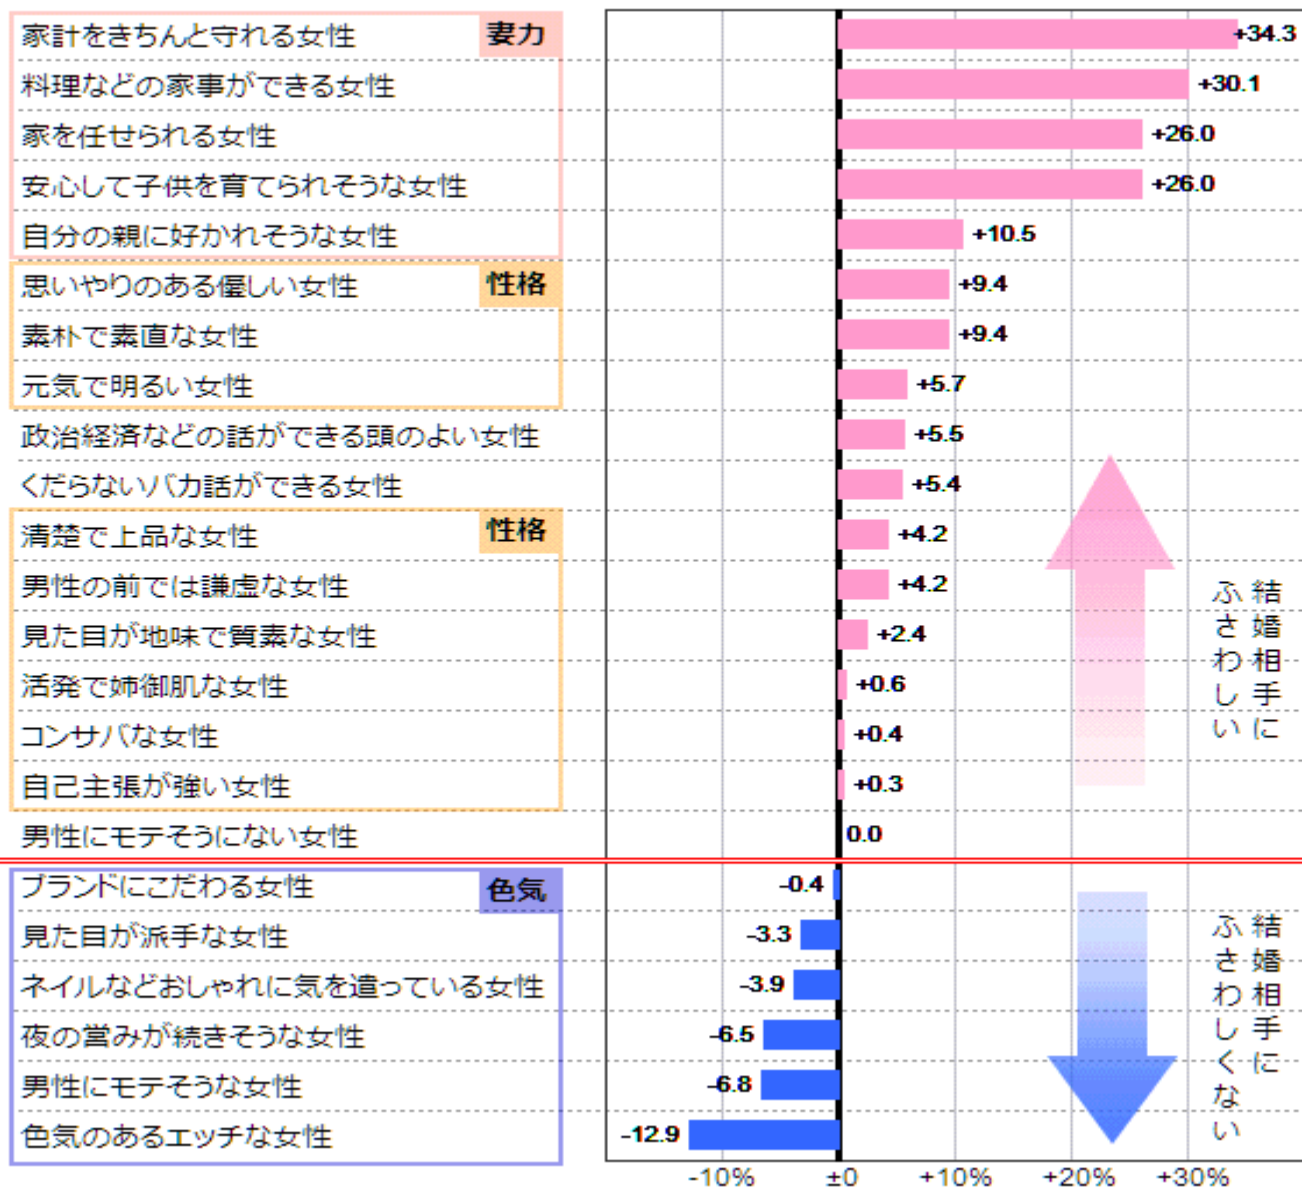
家計をきちんと守れる女性
妻力
料理などの家事ができる女性
家を任せられる女性
安心して子供を育てられそうな女性
自分の親に好かれそうな女性
思いやりのある優しい女性
性格
素朴で素直な女性
元気で明るい女性
政治経済などの話ができる頭のよい女性
くだらないバカ話ができる女性
清楚で上品な女性
性格
男性の前では謙虚な女性
見た目が地味で質素な女性
活発で姉御肌な女性
コンサバな女性
自己主張が強い女性
男性にモテそうにない女性
ブランドにこだわる女性
色気
見た目が派手な女性
ネイルなどおしゃれに気を遣っている女性
夜の営みが続きそうな女性
男性にモテそうな女性
色気のあるエッチな女性

+34.3
+30.1
+26.0
+26.0
+10.5
+9.4
+9.4
+5.7
+5.5
+5.4
+4.2
+4.2
+2.4
+0.6
+0.4
+0.3
0.0
-0.4
-3.3
-3.9
-6.5
-6.8
-12.9

結婚相手にふさわしい

結婚相手にふさわしくない

-10%
±0
+10%
+20%
+30%